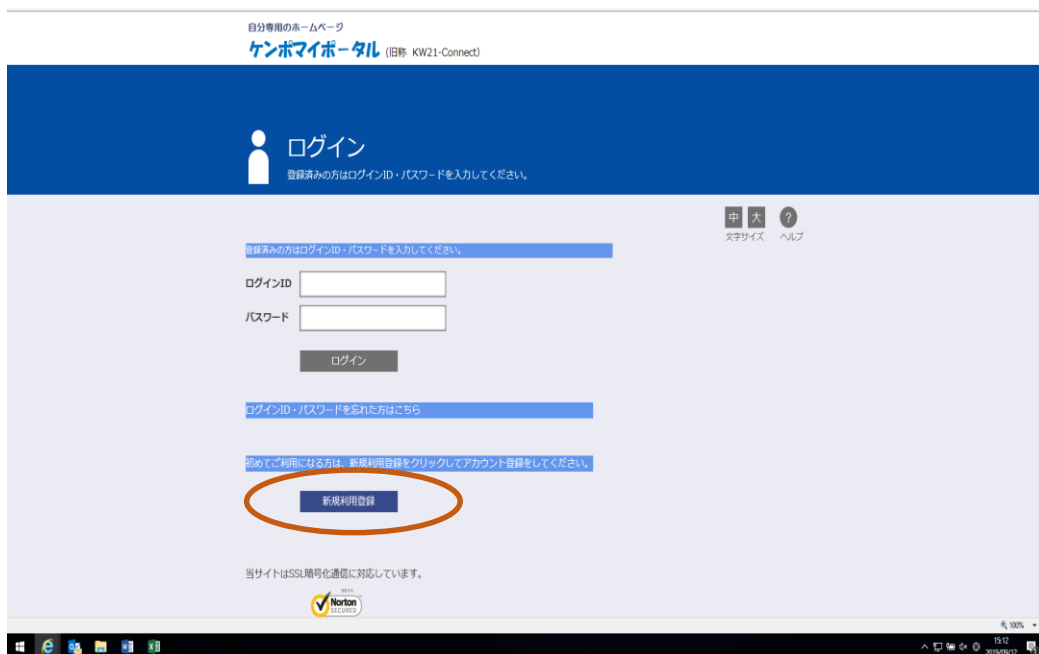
自分専用のホームページ
ケンポマイポータル (旧称 KW21-Connect)

ログイン
登録済みの方はログインID・パスワードを入力してください。

中 大
文字サイズ
?
ヘルプ

登録済みの方はログインID・パスワードを入力してください。

ログインID
パスワード

ログイン

ログインID・パスワードを忘れた方はこちら

初めてご利用になる方は、新規利用登録をクリックしてアカウント登録をしてください。

新規利用登録

当サイトはSSL暗号化通信に対応しています。

Norton SECURED

100%

15:12
2019/09/12